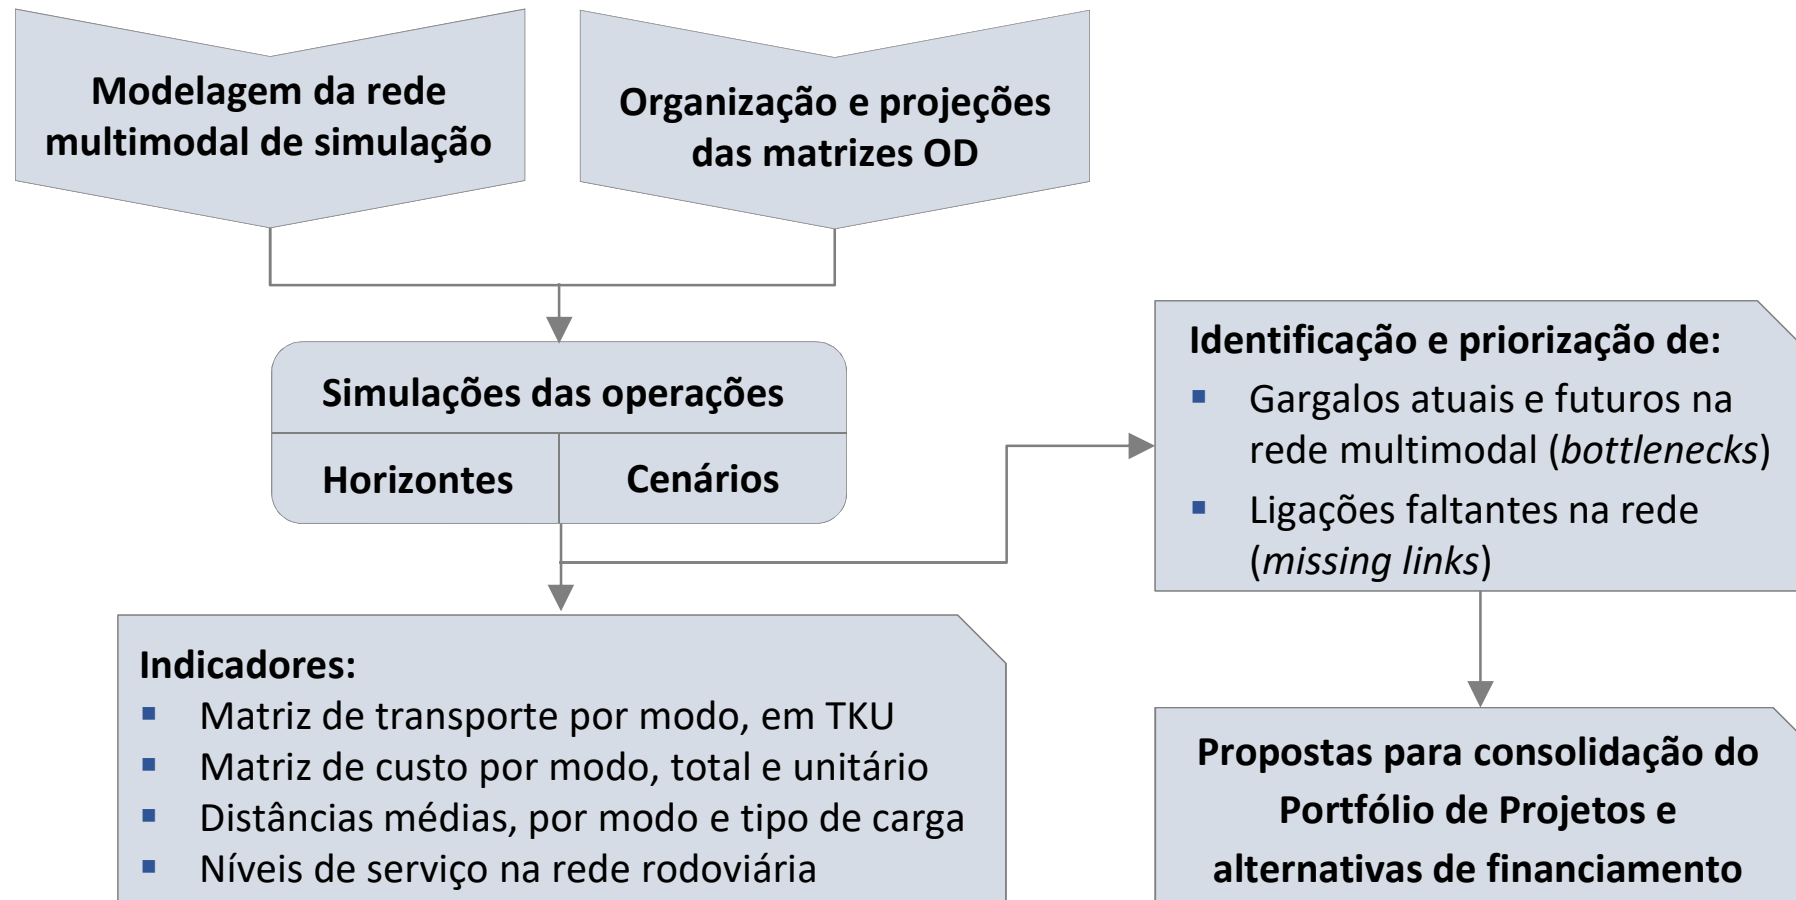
Modelagem da rede multimodal de simulação

Organização e projeções das matrizes OD

Simulações das operações

Horizontes

Cenários

Identificação e priorização de:
- Gargalos atuais e futuros na rede multimodal (*bottlenecks*)
- Ligações faltantes na rede (*missing links*)

Indicadores:
- Matriz de transporte por modo, em TKU
- Matriz de custo por modo, total e unitário
- Distâncias médias, por modo e tipo de carga
- Níveis de serviço na rede rodoviária

Propostas para consolidação do Portfólio de Projetos e alternativas de financiamento